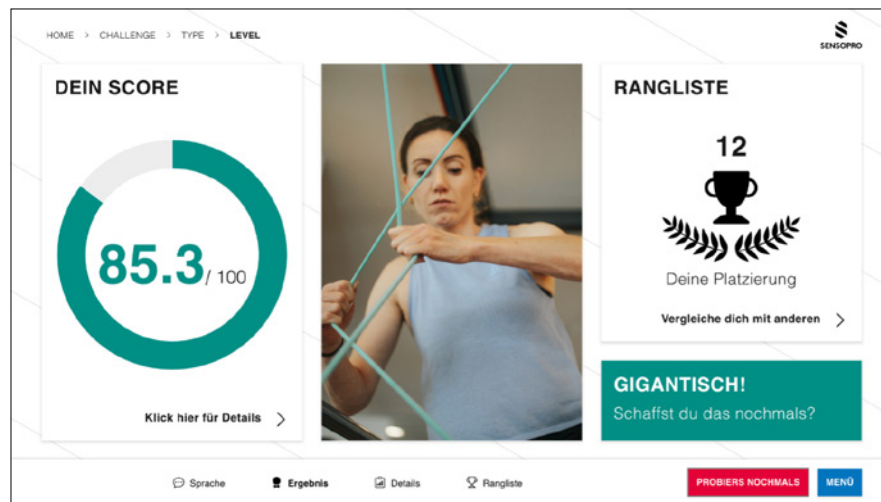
HOME > CHALLENGE > TYPE > LEVEL

SENSOPRO

DEIN SCORE

85.3/ 100

Klick hier für Details >

RANGLISTE

12

Deine Platzierung

Vergleiche dich mit anderen >

GIGANTISCH!
Schaffst du das nochmals?

Sprache Ergebnis Details Rangliste

PROBIERS NOCHMALS

MENÜ